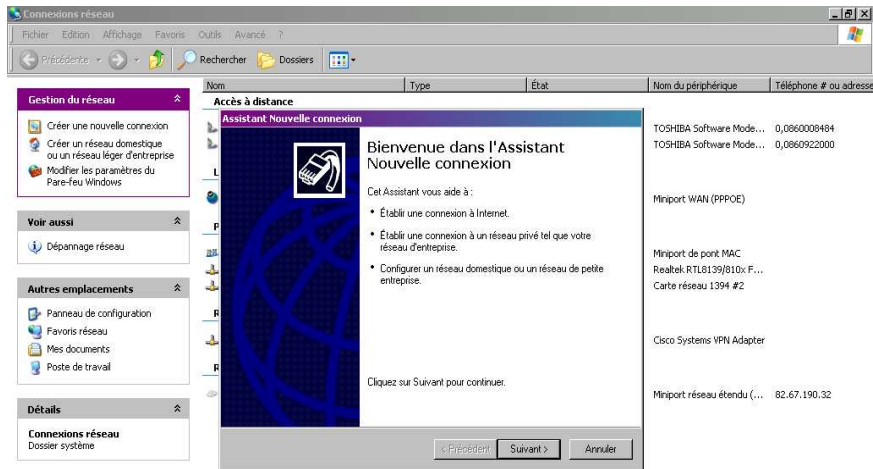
Connexions réseau

Fichier Edition Affichage Favoris Outils Avancé ?

Précédente Rechercher Dossiers

Nom | Type | État | Nom du périphérique | Téléphone # ou adresse

Accès à distance

Gestion du réseau

Créer une nouvelle connexion

Créer un réseau domestique ou un réseau léger d'entreprise

Modifier les paramètres du Pare-feu Windows

Voir aussi

Dépannage réseau

Autres emplacements

Panneau de configuration

Favoris réseau

Mes documents

Poste de travail

Détails

Connexions réseau
Dossier système

Assistant Nouvelle connexion

Bienvenue dans l'Assistant Nouvelle connexion

Cet Assistant vous aide à :

• Établir une connexion à Internet.

• Établir une connexion à un réseau privé tel que votre réseau d'entreprise.

• Configurer un réseau domestique ou un réseau de petite entreprise.

Cliquez sur Suivant pour continuer.

< Précédent Suivant > Annuler

TOSHIBA Software Mode... 0,0860008484
TOSHIBA Software Mode... 0,0860922000

Miniport WAN (PPPOE)

Miniport de pont MAC
Realtek RTL8139/810x F...
Carte réseau 1394 #2

Cisco Systems VPN Adapter

Miniport réseau étendu (... 82.67.190.32